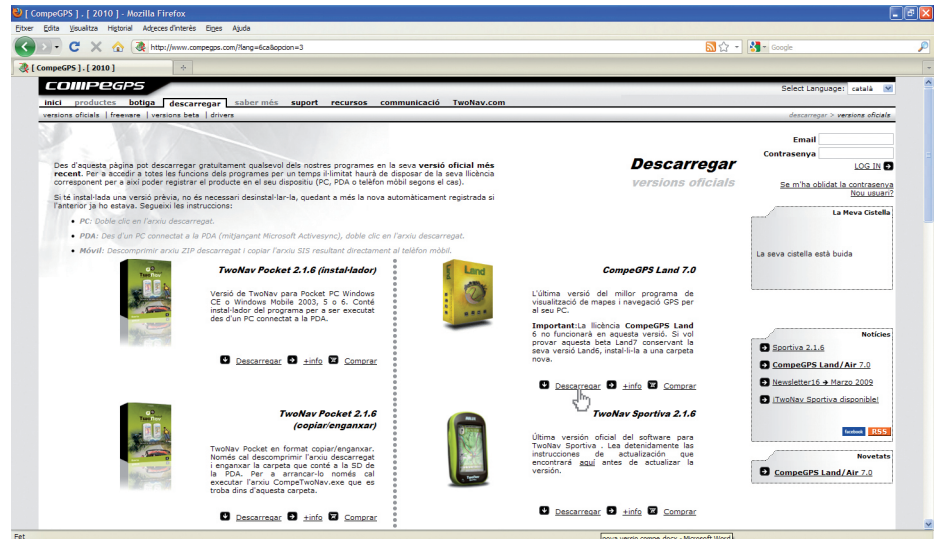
[ CompeGPS ] . [ 2010 ] - Mozilla Firefox

Fitxer Edita Visualitza Historial Adreces d'interès Eines Ajuda

http://www.compegps.com/?lang=6ca&opcion=3

Google

[ CompeGPS ] . [ 2010 ]

COMPEGPS

Select Language: català

inici productes botiga descarregar saber més suport recursos comunicació TwoNav.com

versions oficials | freeware | versions beta | drivers

descarregar > versions oficials

Email
Contrasenya
LOG IN
Si m'ha oblidat la contrasenya
Nou usuari?

Des d'aquesta pàgina pot descarregar gratuïtament qualsevol dels nostres programes en la seva versió oficial més recent. Per a accedir a totes les funcions dels programes per un temps il·limitat haurà de disposar de la seva llicència corresponent per a així poder registrar el producte en el seu dispositiu (PC, PDA o telèfon mòbil segons el cas).

Si té instal·lada una versió prèvia, no és necessari desinstal·lar-la, quedant a més la nova automàticament registrada si l'anterior ja ho estava. Segueixi les instruccions:

PC: Doble clic en l'arxiu descarregat.
PDA: Des d'un PC connectat a la PDA (mitjançant Microsoft Activesync), doble clic en l'arxiu descarregat.
Mòvil: Descomprimir arxiu ZIP descarregat i copiar l'arxiu SIS resultant directament al telèfon mòbil.

Descarregar
versions oficials

La Meva Cistella
La seva cistella està buida

TwoNav Pocket 2.1.6 (instal·lador)

Versió de TwoNav para Pocket PC Windows CE o Windows Mobile 2003, 5 o 6. Conté instal·lador del programa per a ser executat des d'un PC connectat a la PDA.

Descarregar +info Comprar

CompeGPS Land 7.0

L'última versió del millor programa de visualització de mapes i navegació GPS per al seu PC.

Important: La llicència CompeGPS Land 6 no funcionarà en aquesta versió. Si vol provar aquesta beta Land7 conservant la seva versió Land6, instal·li-la a una carpeta nova.

Descarregar +info Comprar

Notícies
Sportiva 2.1.6
CompeGPS Land/Air 7.0
Newsletter16 → Març 2009
¡TwoNav Sportiva disponible!
facebook RSS

TwoNav Pocket 2.1.6 (copiar/enganxar)

TwoNav Pocket en format copiar/enganxar. Només cal descomprimir l'arxiu descarregat i enganxar la carpeta que conté a la SD de la PDA. Per a arrancar-lo només cal executar l'arxiu CompeTwoNav.exe que es troba dins d'aquesta carpeta.

Descarregar +info Comprar

TwoNav Sportiva 2.1.6

Última versión oficial del software para TwoNav Sportiva . Lea detenidamente las instrucciones de actualización que encontrará aquí antes de actualizar la versión.

Descarregar +info Comprar

Novetats
CompeGPS Land/Air 7.0

Fet
nova versio compe.docx - Microsoft Word